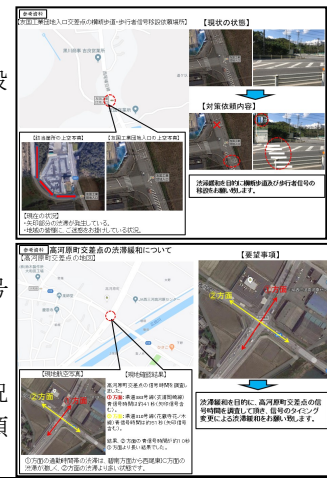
参考資料
【友田工業団地入口交差点の横断歩道・歩行者信号設置要望箇所】
【現状の状態】
【対策依頼内容】
【該当箇所の上空写真】
【友田工業団地入口交差点の上空写真】
【現在の状況】
・矢印部分の渋滞が発生している。
・地域の皆様にご迷惑をお掛けしている状況。
渋滞緩和を目的に横断歩道及び歩行者信号の移設をお願い致します。

設

参考資料
高河原町交差点の渋滞緩和について
【高河原町交差点の地図】
【要望事項】
2方面
【周辺航空写真】
【周辺道路状況】
高河原町交差点の信号時間(調査)結果。
①方面：青信号 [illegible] 秒 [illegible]
②方面：青信号 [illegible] 秒 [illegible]
結果、②方面の青信号時間が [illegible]
①方面の通勤時間帯の渋滞は、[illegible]
2方面
1方面
渋滞緩和を目的に、高河原町交差点の信号時間を調整して頂き、信号のタイミング変更による渋滞緩和をお願い致します。

号

記

項